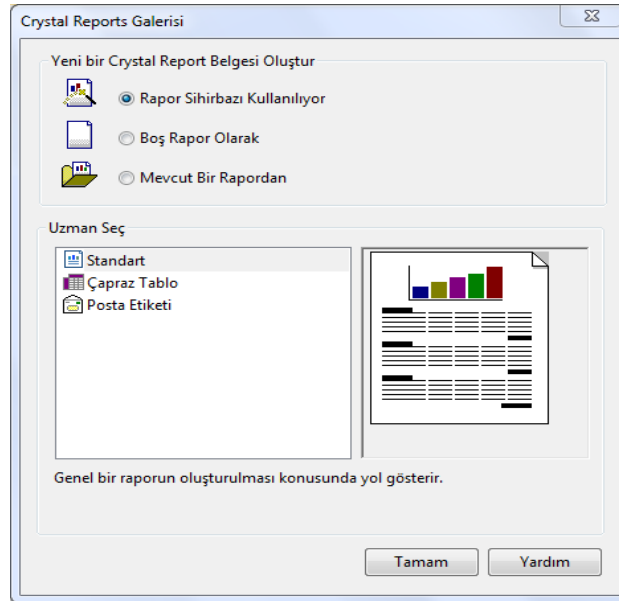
Crystal Reports Galerisi

Yeni bir Crystal Report Belgesi Oluştur

Rapor Sihirbazı Kullanılıyor

Boş Rapor Olarak

Mevcut Bir Rapordan

Uzman Seç

Standart
Çapraz Tablo
Posta Etiketi

Genel bir raporun oluşturulması konusunda yol gösterir.

Tamam
Yardım